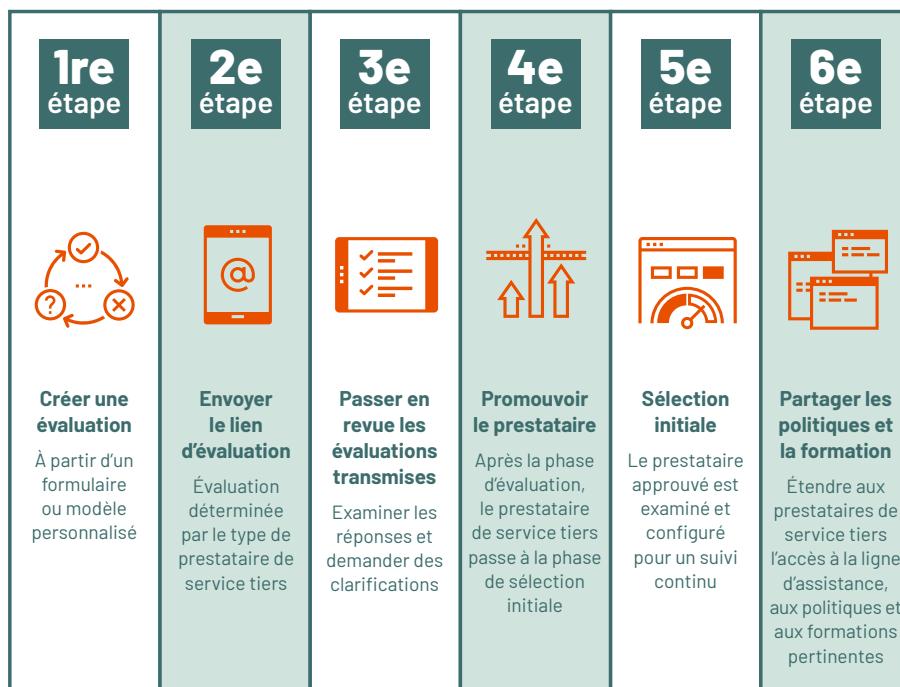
1re étape

Créer une évaluation

À partir d'un formulaire ou modèle personnalisé

2e étape

Envoyer le lien d'évaluation

Évaluation déterminée par le type de prestataire de service tiers

3e étape

Passer en revue les évaluations transmises

Examiner les réponses et demander des clarifications

4e étape

Promouvoir le prestataire

Après la phase d'évaluation, le prestataire de service tiers passe à la phase de sélection initiale

5e étape

Sélection initiale

Le prestataire approuvé est examiné et configuré pour un suivi continu

6e étape

Partager les politiques et la formation

Étendre aux prestataires de service tiers l'accès à la ligne d'assistance, aux politiques et aux formations pertinentes